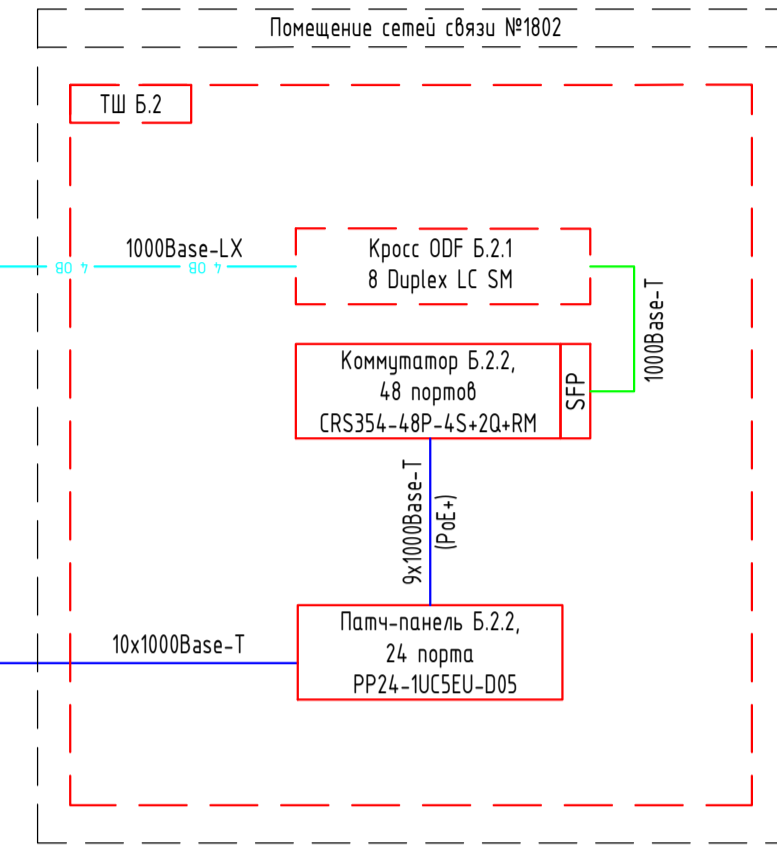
Помещение сетей связи №1802

ТШ Б.2

1000Base-LX

ОВ 4 ОВ 4

Кросс ODF Б.2.1
8 Duplex LC SM

1000Base-T

Коммутатор Б.2.2,
48 портов
CRS354-48P-4S+2Q+RM

SFP

9x1000Base-T
(PoE+)

10x1000Base-T

Патч-панель Б.2.2,
24 порта
PP24-1UC5EU-D05